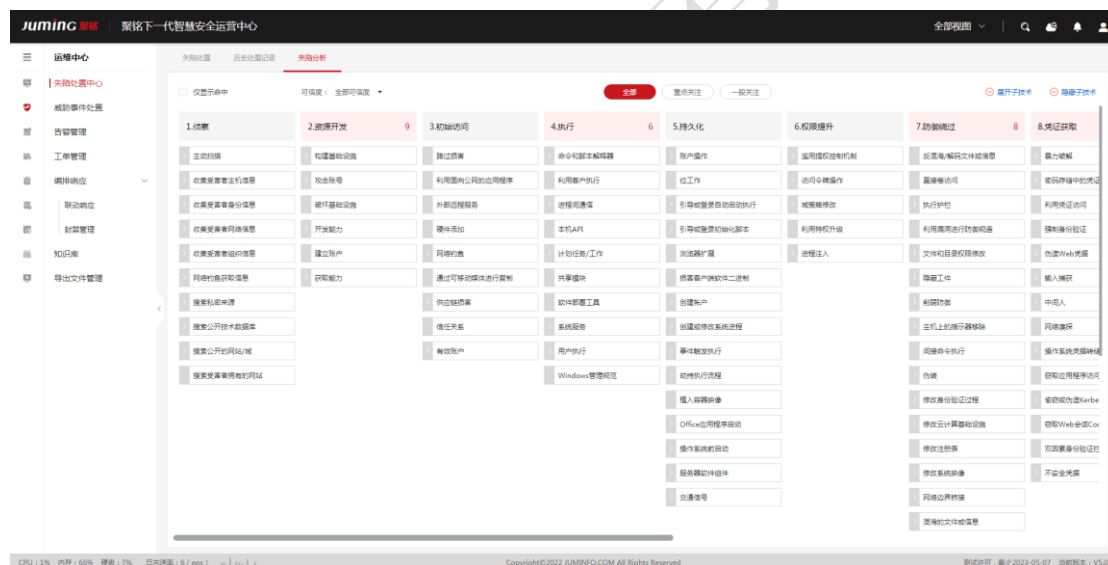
JUMING 聚铭 | 聚铭下一代智慧安全运营中心

全部视图

运维中心
失陷处置中心
威胁事件处置
告警管理
工单管理
编排响应
联动响应
封禁管理
知识库
导出文件管理

失陷处置 历史处置记录 失陷分析

仅显示命中 可信度： 全部可信度

全部 重点关注 一般关注

展开子技术 隐藏子技术

| 1.侦察 | 2.资源开发 9 | 3.初始访问 | 4.执行 6 | 5.持久化 | 6.权限提升 | 7.防御绕过 8 | 8.凭证获取 |
|---|---|---|---|---|---|---|---|
| 主动扫描 | 构建基础设施 | 路过感染 | 命令和脚本解释器 | 账户操作 | 滥用提权控制机制 | 反混淆/解码文件或信息 | 暴力破解 |
| 收集受害者主机信息 | 攻击账号 | 利用面向公网的应用程序 | 利用客户执行 | 位工作 | 访问令牌操作 | 直接卷访问 | 密码存储中的凭证 |
| 收集受害者身份信息 | 破坏基础设施 | 外部远程服务 | 进程间通信 | 引导或登录自动启动执行 | 域策略修改 | 执行护栏 | 利用凭证访问 |
| 收集受害者网络信息 | 开发能力 | 硬件添加 | 本机API | 引导或登录初始化脚本 | 利用特权升级 | 利用用于进行防御规避 | 强制身份验证 |
| 收集受害者组织信息 | 建立账户 | 网络钓鱼 | 计划任务/工作 | 浏览器扩展 | 进程注入 | 文件和目录权限修改 | 伪造Web凭据 |
| 网络钓鱼获取信息 | 获取能力 | 通过可移动媒体进行复制 | 共享模块 | 损害客户端软件二进制 | | 隐藏工件 | 输入捕获 |
| 搜索私密来源 | | 供应链损害 | 软件部署工具 | 创建账户 | | 削弱防御 | 中间人 |
| 搜索公开技术数据库 | | 信任关系 | 系统服务 | 创建或修改系统进程 | | 主机上的指示器移除 | 网络嗅探 |
| 搜索公开的网站/域 | | 有效账户 | 用户执行 | 事件触发执行 | | 间接命令执行 | 操作系统凭据转储 |
| 搜索受害者拥有的网站 | | | Windows管理规范 | 劫持执行流程 | | 伪装 | 窃取应用程序访问 |
| | | | | 植入容器镜像 | | 修改身份验证过程 | 窃取或伪造Kerbe |
| | | | | Office应用程序启动 | | 修改云计算基础设施 | 窃取Web会话Coo |
| | | | | 操作系统前启动 | | 修改注册表 | 双因素身份验证拦 |
| | | | | 服务器软件组件 | | 修改系统映像 | 不安全凭据 |
| | | | | 交通信号 | | 网络边界桥接 | |
| | | | | | | 混淆的文件或信息 | |

CPU：1% 内存：66% 硬盘：7% 日志速率：6 / eps

Copyright©2022 JUMINFO.COM All Rights Reserved

测试许可，截止2023-05-07 当前版本：V5.0